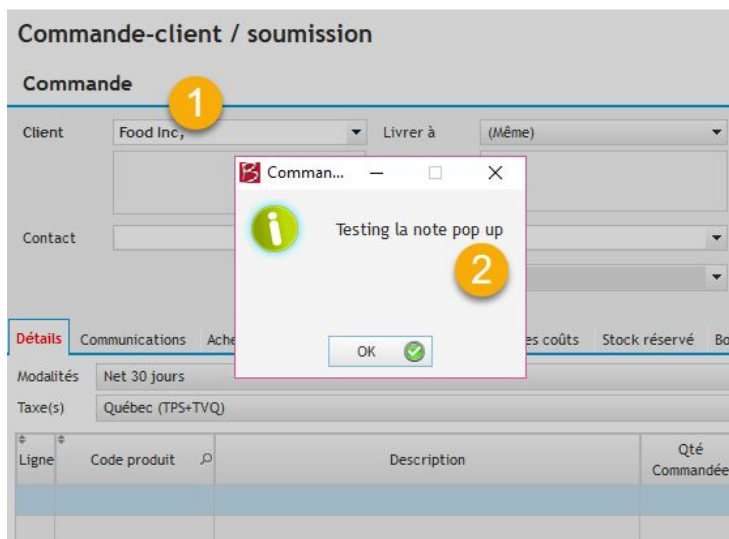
Commande-client / soumission

Commande

1

Client Food Inc.

Livrer à (Même)

Contact

Comman...

Testing la note pop up

2

OK

Détails Communications Ache es coûts Stock réservé Bo

Modalités Net 30 jours

Taxe(s) Québec (TPS+TVQ)

| Ligne | Code produit | Description | Qté Commandée |
|---|---|---|---|
| | | | |
| | | | |